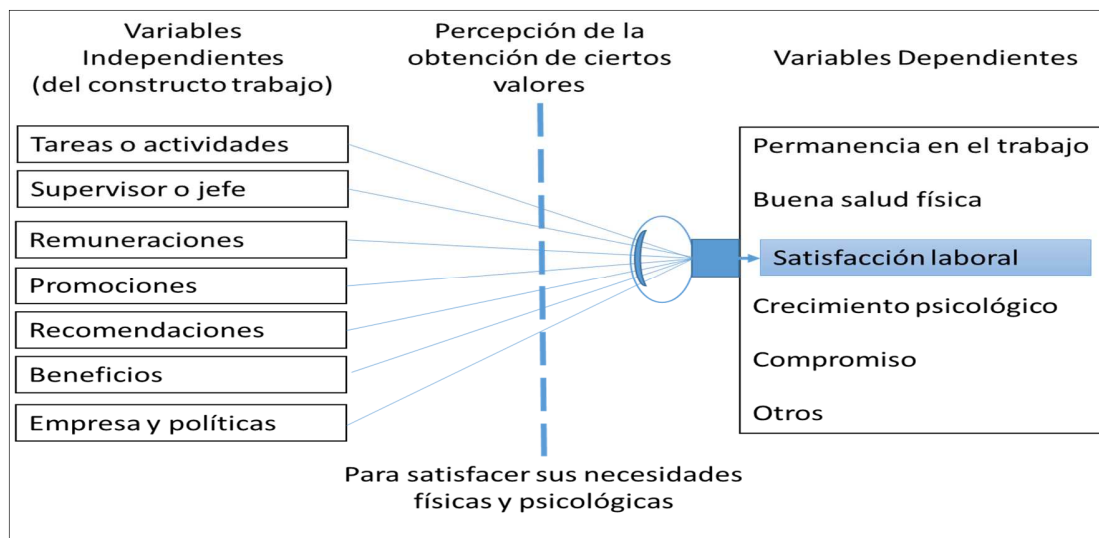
Variables Independientes (del constructo trabajo)

Percepción de la obtención de ciertos valores

Variables Dependientes

Tareas o actividades
Supervisor o jefe
Remuneraciones
Promociones
Recomendaciones
Beneficios
Empresa y políticas

Permanencia en el trabajo
Buena salud física
Satisfacción laboral
Crecimiento psicológico
Compromiso
Otros

Para satisfacer sus necesidades físicas y psicológicas